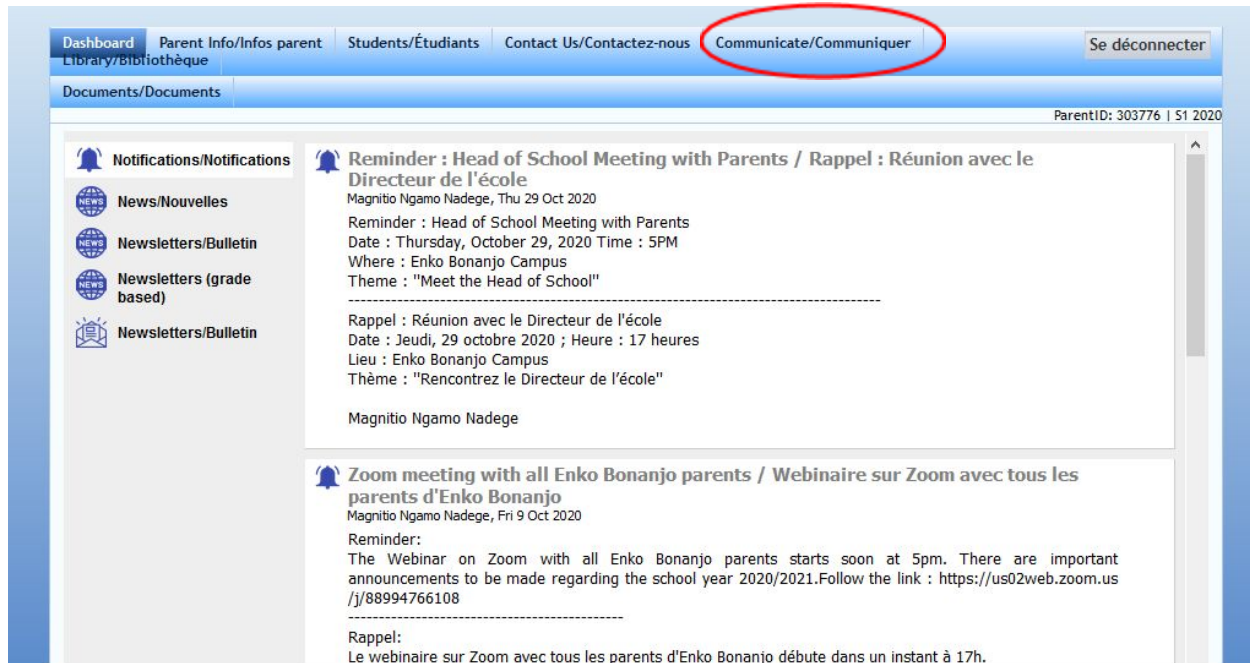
Dashboard Parent Info/Infos parent Students/Étudiants Contact Us/Contactez-nous Communicate/Communiquer Se déconnecter
Library/Bibliothèque

Documents/Documents

ParentID: 303776 | S1 2020

Notifications/Notifications

News/Nouvelles

Newsletters/Bulletin

Newsletters (grade based)

Newsletters/Bulletin

Reminder : Head of School Meeting with Parents / Rappel : Réunion avec le Directeur de l'école
Magnitio Ngamo Nadege, Thu 29 Oct 2020

Reminder : Head of School Meeting with Parents
Date : Thursday, October 29, 2020 Time : 5PM
Where : Enko Bonanjo Campus
Theme : "Meet the Head of School"
------------------------------------------------------------------------------------

Rappel : Réunion avec le Directeur de l'école
Date : Jeudi, 29 octobre 2020 ; Heure : 17 heures
Lieu : Enko Bonanjo Campus
Thème : "Rencontrez le Directeur de l'école"

Magnitio Ngamo Nadege

Zoom meeting with all Enko Bonanjo parents / Webinaire sur Zoom avec tous les parents d'Enko Bonanjo
Magnitio Ngamo Nadege, Fri 9 Oct 2020

Reminder:
The Webinar on Zoom with all Enko Bonanjo parents starts soon at 5pm. There are important announcements to be made regarding the school year 2020/2021.Follow the link : https://us02web.zoom.us/j/88994766108
---------------------------------------------

Rappel:
Le webinaire sur Zoom avec tous les parents d'Enko Bonanjo débute dans un instant à 17h.